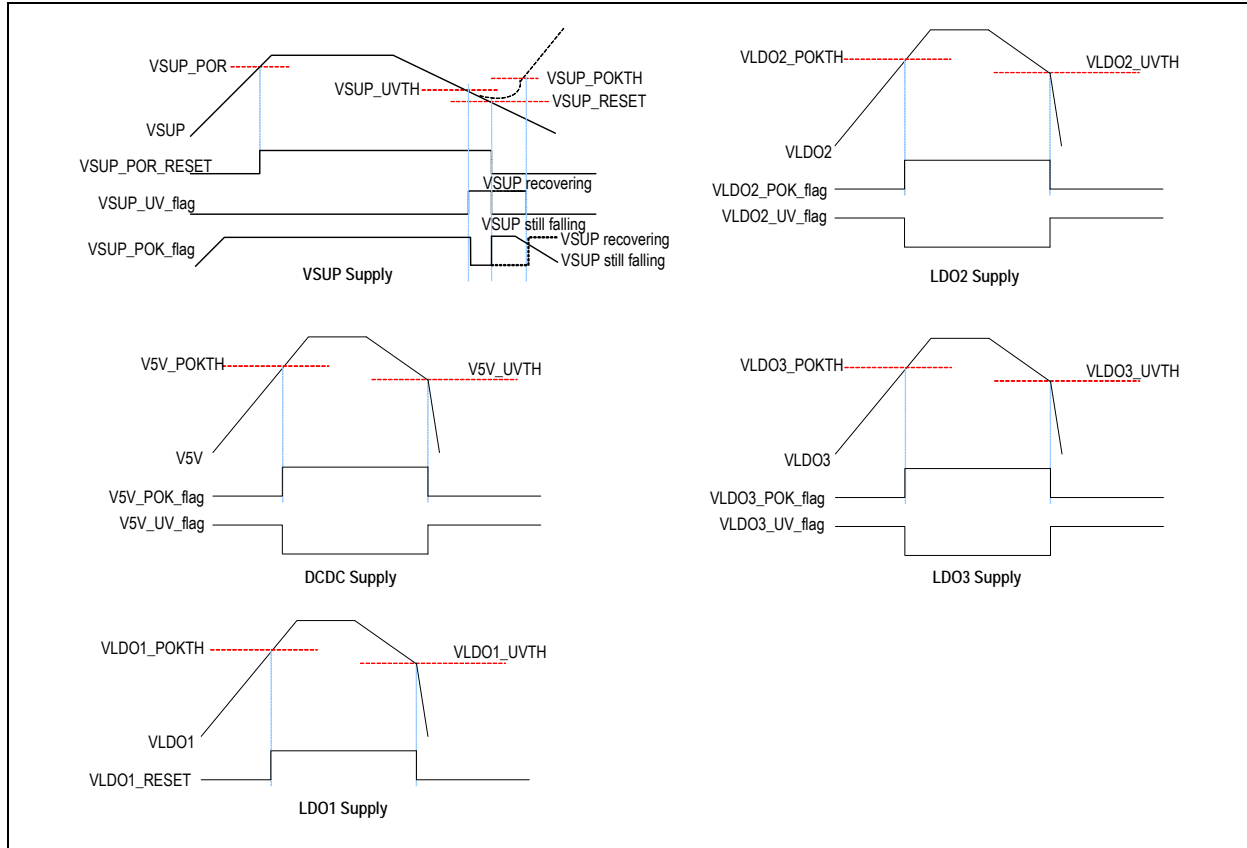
VSUP_POR
VSUP_UVTH
VSUP_POKTH
VSUP_RESET
VSUP
VSUP_POR_RESET
VSUP recovering
VSUP_UV_flag
VSUP still falling
VSUP_POK_flag
VSUP recovering
VSUP still falling
VSUP Supply

VLDO2_POKTH
VLDO2_UVTH
VLDO2
VLDO2_POK_flag
VLDO2_UV_flag
LDO2 Supply

V5V_POKTH
V5V_UVTH
V5V
V5V_POK_flag
V5V_UV_flag
DCDC Supply

VLDO3_POKTH
VLDO3_UVTH
VLDO3
VLDO3_POK_flag
VLDO3_UV_flag
LDO3 Supply

VLDO1_POKTH
VLDO1_UVTH
VLDO1
VLDO1_RESET
LDO1 Supply